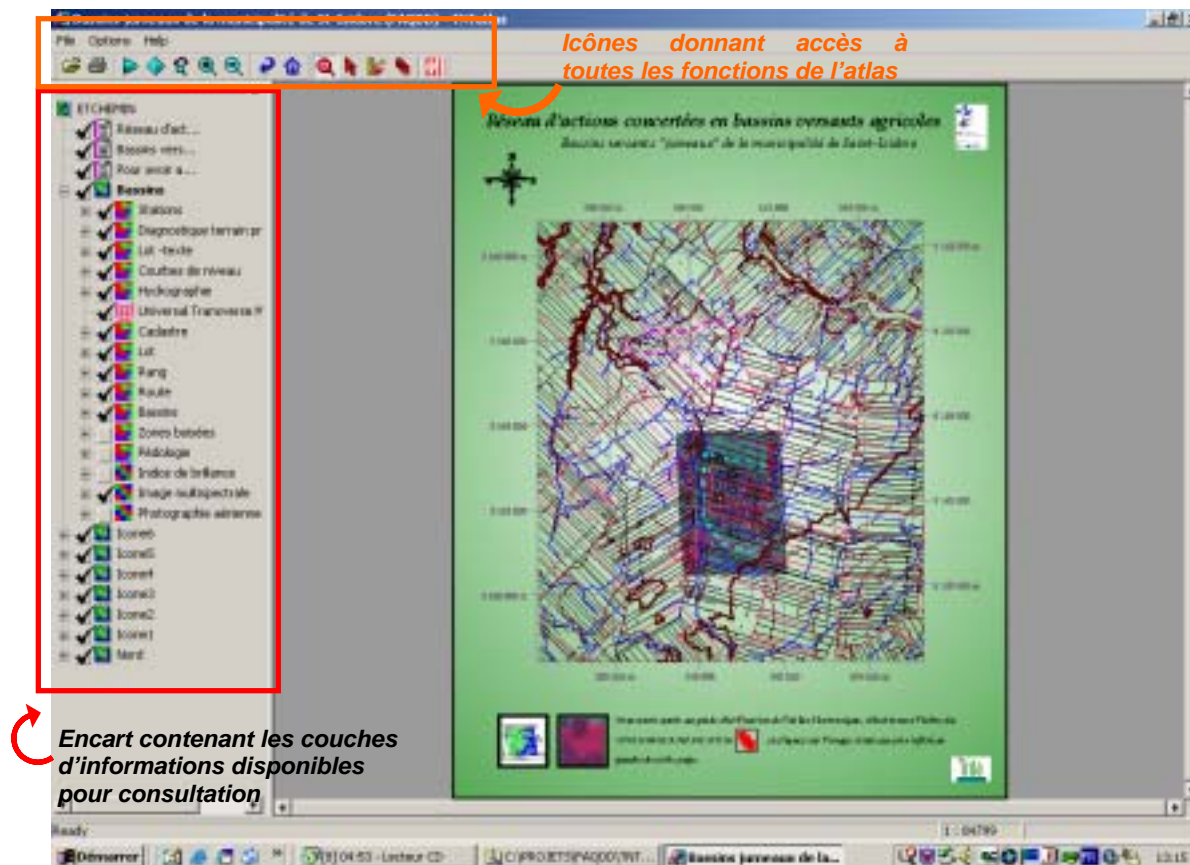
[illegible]

File Options Help

Icônes donnant accès à toutes les fonctions de l'atlas

ETCHEMIN
Réseau d'act...
Bassins vers...
Pour avoir a...
Bassins
Stations
Diagnostique terrain pr
Lot -texte
Courbes de niveau
Hydrographie
Universal Transverse M
Cadastre
Lot
Rang
Route
Bassins
Zones boisées
Pédologie
Indice de brillance
Image multispectrale
Photographie aérienne
Icone6
Icone5
Icone4
Icone3
Icone2
Icone1
Nord

Réseau d'actions concertées en bassins versants agricoles
Bassins versants "jumeaux" de la municipalité de Saint-Lézare

Encart contenant les couches d'informations disponibles pour consultation

Ready

1 : 84799

Démarrer

Bassins jumeaux de la...